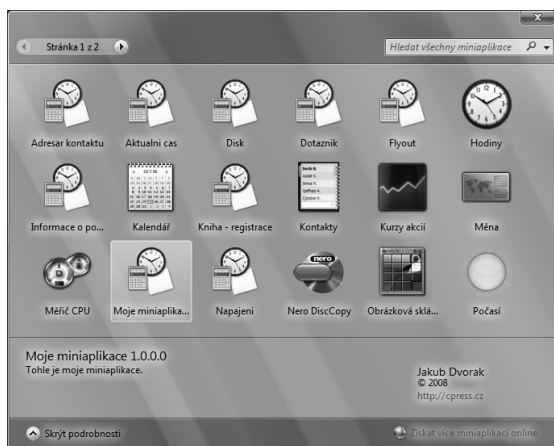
Stránka 1 z 2

Hledat všechny miniaplikace

Adresar kontaktu
Aktualni cas
Disk
Dotaznik
Flyout
Hodiny
Informace o po...
Kalendář
Kniha - registrace
Kontakty
Kurzy akcií
Měna
Měřič CPU
Moje miniaplika...
Napajeni
Nero DiscCopy
Obrázková sklá...
Počasí

Moje miniaplikace 1.0.0.0
Tohle je moje miniaplikace.

Jakub Dvorak
© 2008
http://cpress.cz

Skrýt podrobnosti
Získat více miniaplikací online